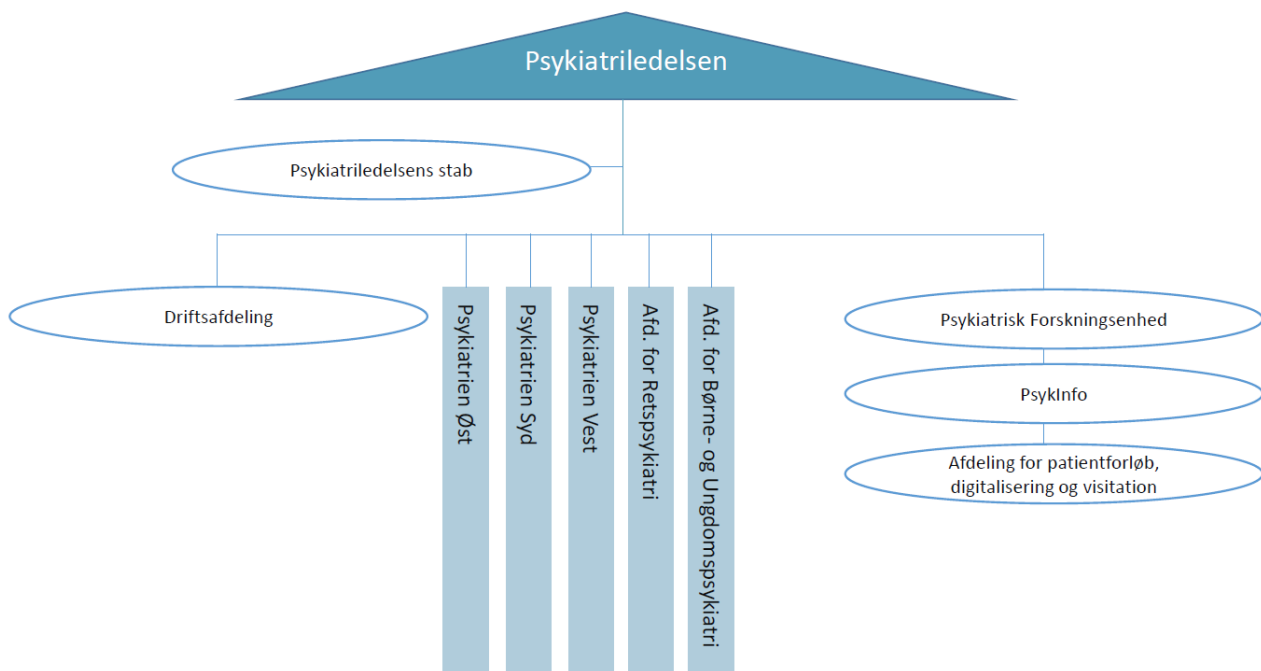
Psykiatriledelsen

Psykiatriledelsens stab

Driftsafdeling

Psykiatrien Øst

Psykiatrien Syd

Psykiatrien Vest

Afd. for Retspsykiatri

Afd. for Børne- og Ungdomspsykiatri

Psykiatrisk Forskningsenhed

PsykInfo

Afdeling for patientforløb, digitalisering og visitation